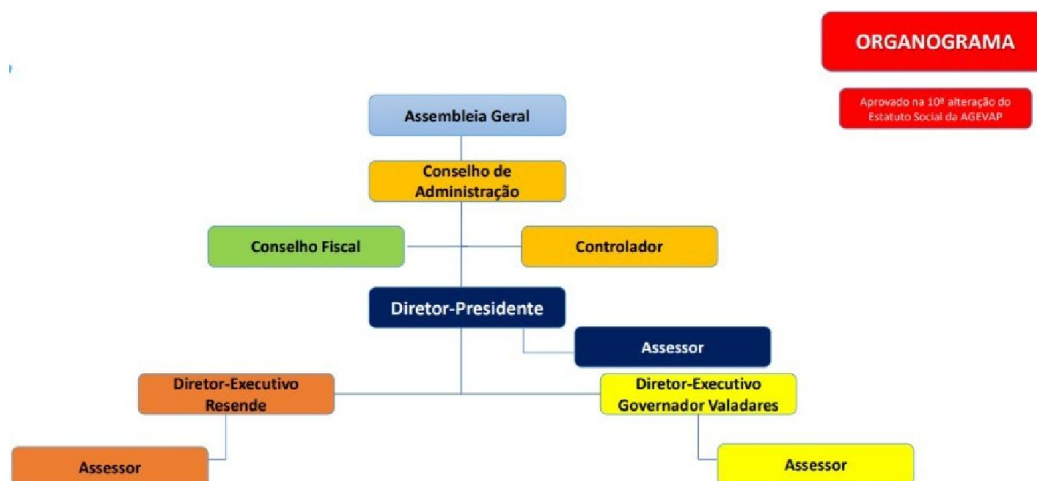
ORGANOGRAMA

Aprovado na 10ª alteração do Estatuto Social da AGEVAP

Assembleia Geral

Conselho de Administração

Conselho Fiscal

Controlador

Diretor-Presidente

Assessor

Diretor-Executivo Resende

Diretor-Executivo Governador Valadares

Assessor

Assessor